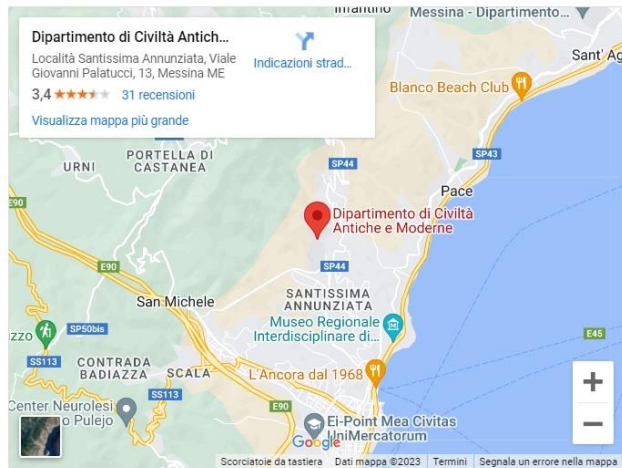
Dipartimento di Civiltà Antich...
Località Santissima Annunziata, Viale Giovanni Palatucci, 13, Messina ME
3,4 ★★★★★ 31 recensioni
Visualizza mappa più grande
Indicazioni strad...

Imantino
Messina - Dipartiment...
Sant' Ag
Blanco Beach Club
PORTELLA DI CASTANEA
URNI
SP44
SP43
Pace
E90
Dipartimento di Civiltà Antiche e Moderne
E90
SP44
San Michele
SANTISSIMA ANNUNZIATA
Museo Regionale Interdisciplinare di...
zzo
SP50bis
E45
SS113
CONTRADA BADIAZZA
SCALA
L'Ancora dal 1968
Center Neurolesi
Pulejo
SS113
E90
Ei-Point Mea Civitas UniMercatorum
Google
Scorciatoie da tastiera
Dati mappa ©2023
Termini
Segnala un errore nella mappa
+
−